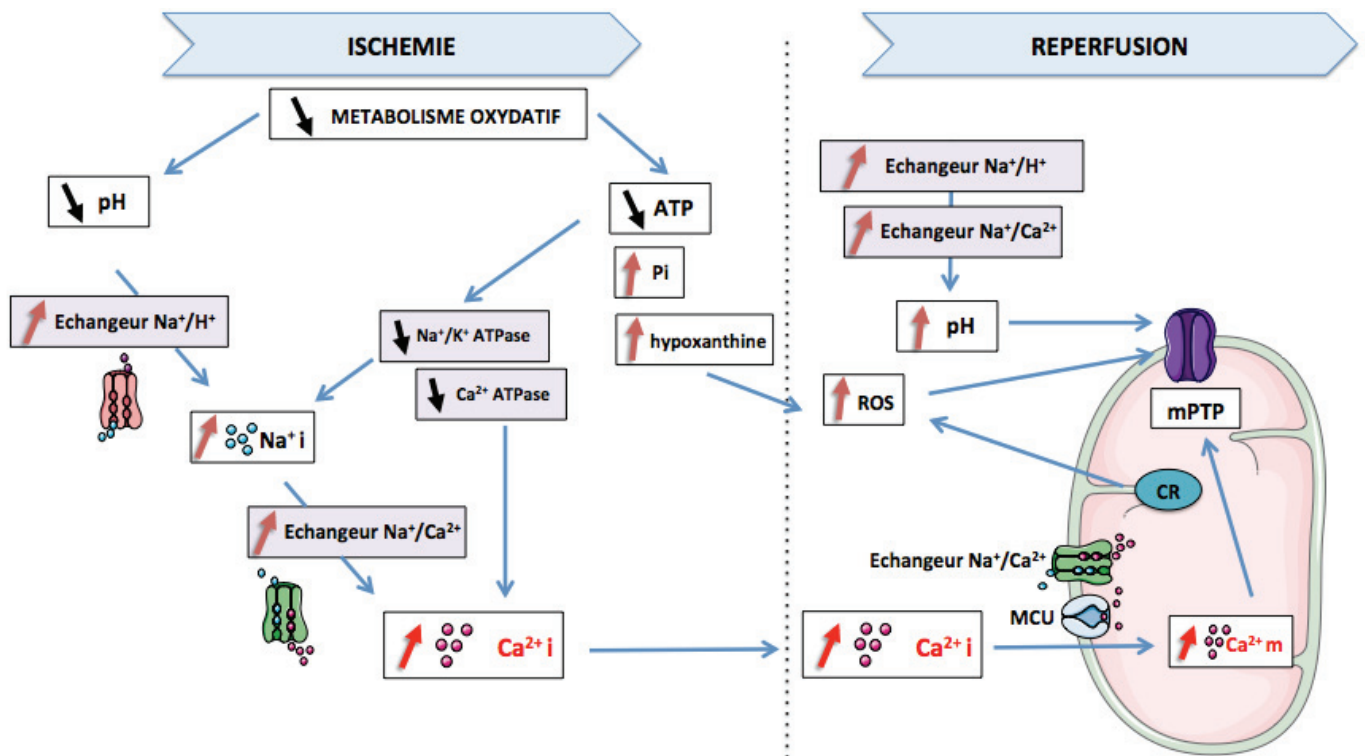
ISCHEMIE

METABOLISME OXYDATIF

pH

ATP

Pi

hypoxanthine

Echangeur $Na^+/H^+$

$Na^+/K^+$ ATPase

$Ca^{2+}$ ATPase

$Na^+$ i

Echangeur $Na^+/Ca^{2+}$

$Ca^{2+}$ i

REPERFUSION

Echangeur $Na^+/H^+$

Echangeur $Na^+/Ca^{2+}$

pH

ROS

mPTP

CR

Echangeur $Na^+/Ca^{2+}$

MCU

$Ca^{2+}$ i

$Ca^{2+}$ m